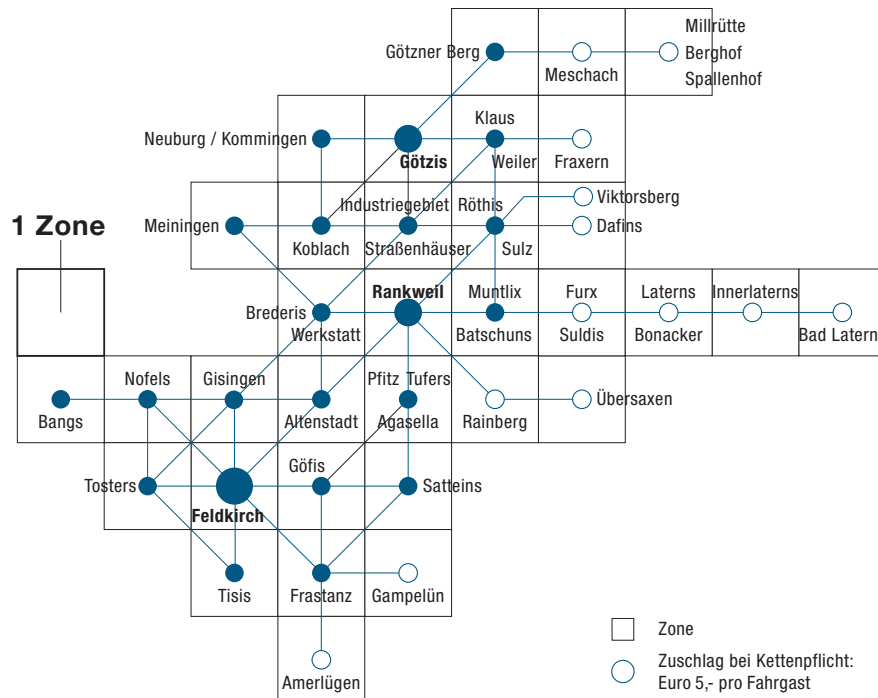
Millrütte
Götzner Berg
Meschach
Berghof
Spallenhof
Neuburg / Kommingen
Götzis
Klaus
Weiler
Fraxern
1 Zone
Meiningen
Koblach
Industriegebiet
Straßenhäuser
Röthis
Sulz
Viktorsberg
Dafins
Brederis
Werkstatt
Rankweil
Muntlix
Batschuns
Furx
Suldis
Laterns
Bonacker
Innerlaterns
Bad Latern
Bangs
Nofels
Gisingen
Altenstadt
Pfitz Tufers
Agasella
Rainberg
Übersaxen
Tosters
Feldkirch
Göfis
Satteins
Tisis
Frastanz
Gampelün
Amerlügen
Zone
Zuschlag bei Kettenpflicht: Euro 5,- pro Fahrgast